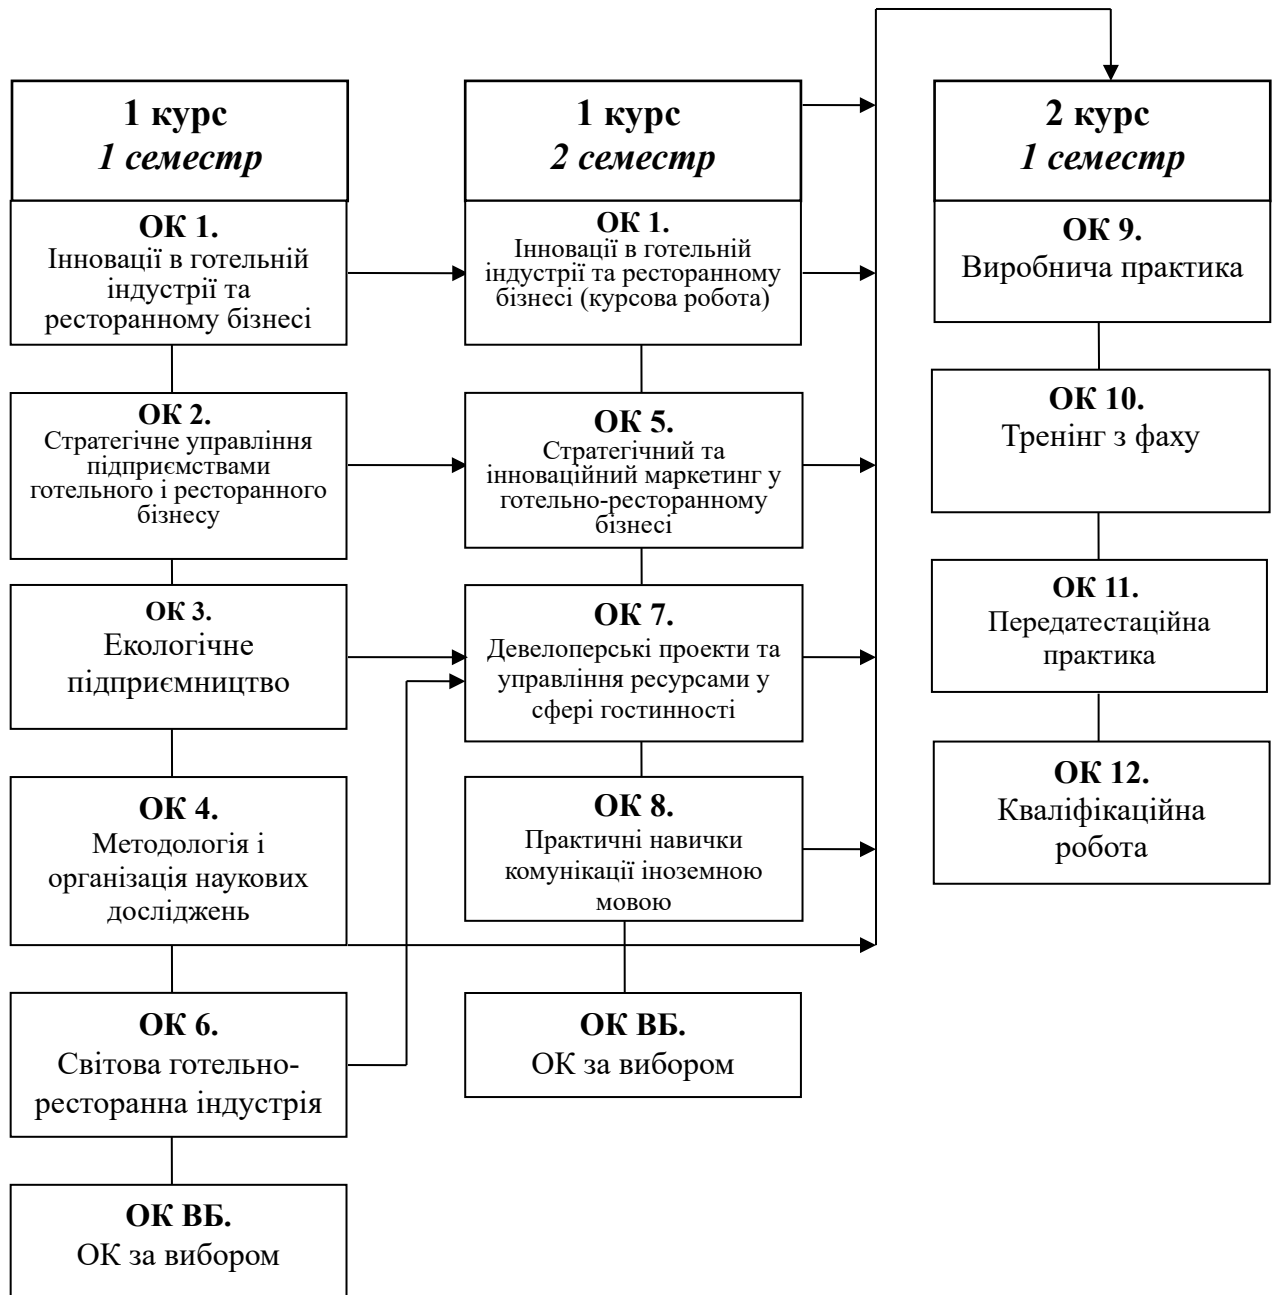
1 курс
1 семестр

ОК 1.
Інновації в готельній індустрії та ресторанному бізнесі

ОК 2.
Стратегічне управління підприємствами готельного і ресторанного бізнесу

ОК 3.
Екологічне підприємництво

ОК 4.
Методологія і організація наукових досліджень

ОК 6.
Світова готельно-ресторанна індустрія

ОК ВБ.
ОК за вибором

1 курс
2 семестр

ОК 1.
Інновації в готельній індустрії та ресторанному бізнесі (курсова робота)

ОК 5.
Стратегічний та інноваційний маркетинг у готельно-ресторанному бізнесі

ОК 7.
Девелоперські проекти та управління ресурсами у сфері гостинності

ОК 8.
Практичні навички комунікації іноземною мовою

ОК ВБ.
ОК за вибором

2 курс
1 семестр

ОК 9.
Виробнича практика

ОК 10.
Тренінг з фаху

ОК 11.
Передатестаційна практика

ОК 12.
Кваліфікаційна робота